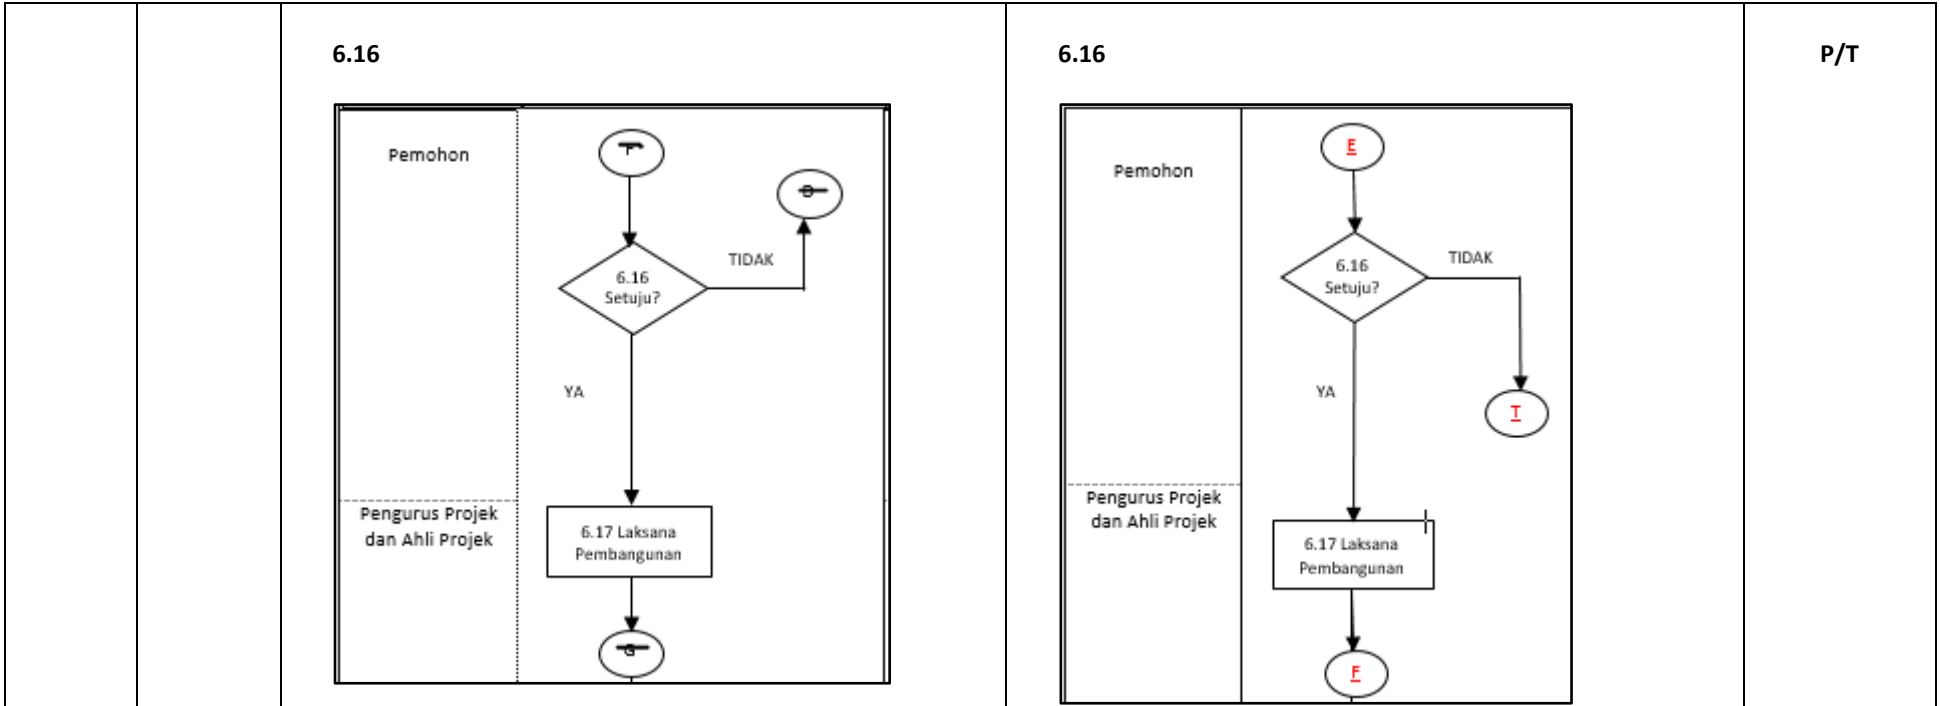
| | | 6.16 | 6.16 | P/T |
|---|---|---|---|---|

6.16

Pemohon

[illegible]

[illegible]

6.16 Setuju?

TIDAK

YA

Pengurus Projek dan Ahli Projek

6.17 Laksana Pembangunan

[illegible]

6.16

Pemohon

E

6.16 Setuju?

TIDAK

YA

T

Pengurus Projek dan Ahli Projek

6.17 Laksana Pembangunan

F

P/T